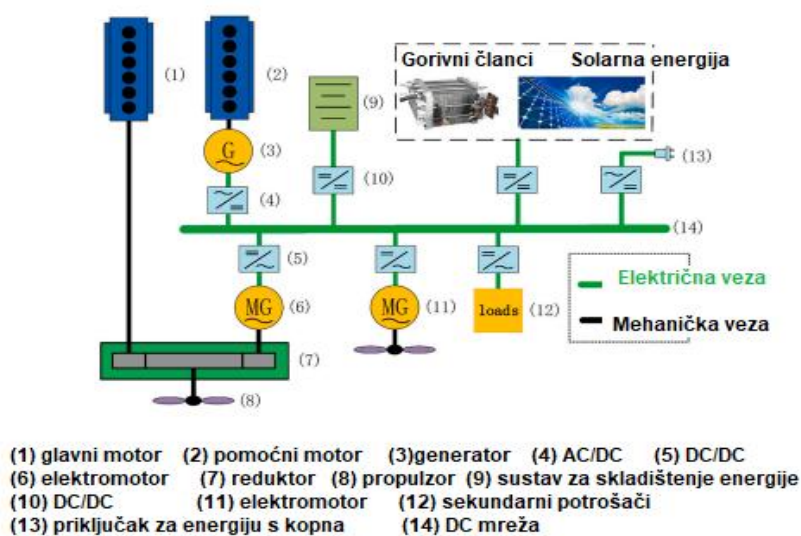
(1)

(2)

Gorivni članci

Solarna energija

(9)

G

(3)

(13)

(4)

(10)

(14)

(5)

Električna veza

MG

(6)

MG

(11)

loads

(12)

Mehanička veza

(7)

(8)

(1) glavni motor (2) pomoćni motor (3)generator (4) AC/DC (5) DC/DC
(6) elektromotor (7) reduktor (8) propulzor (9) sustav za skladištenje energije
(10) DC/DC (11) elektromotor (12) sekundarni potrošači
(13) priključak za energiju s kopna (14) DC mreža